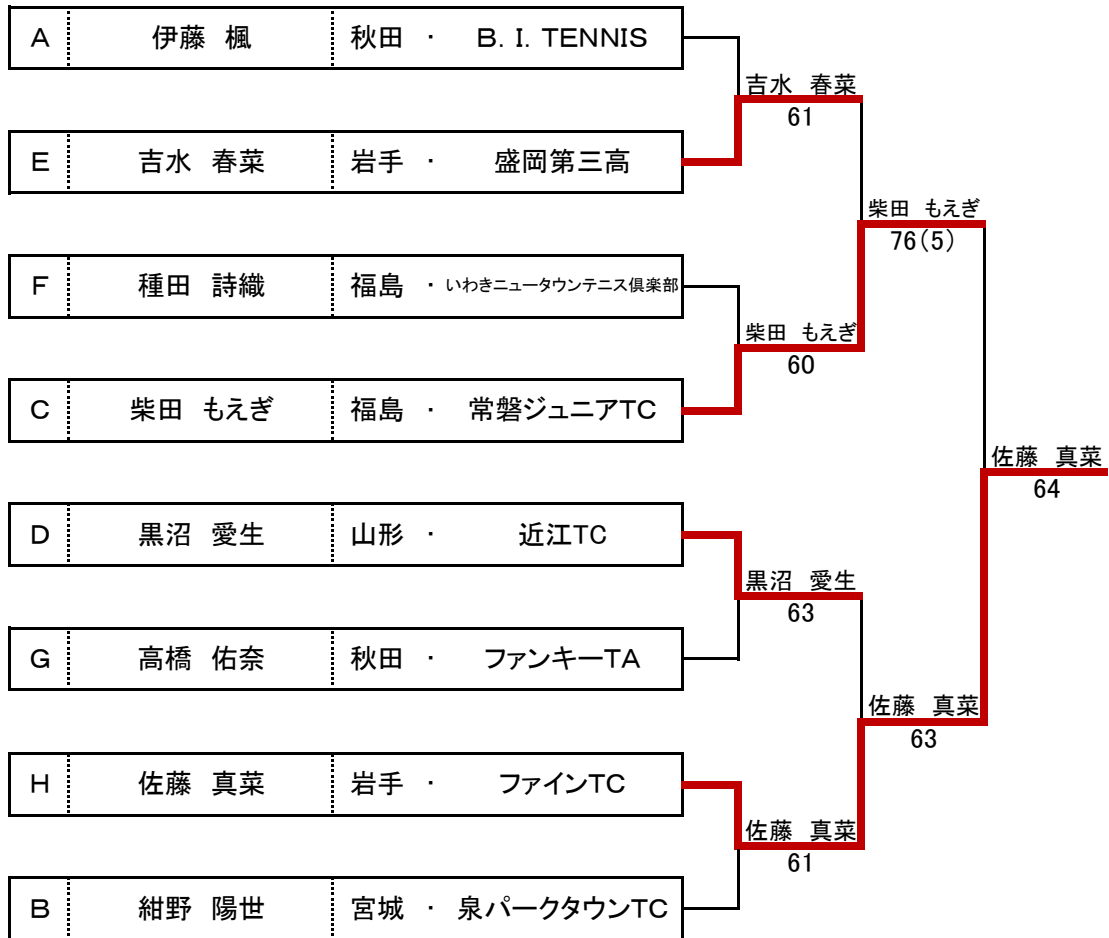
| | | |
|---|---|---|
| A | 伊藤　楓 | 秋田　・　B. I. TENNIS |
| E | 吉水　春菜 | 岩手　・　盛岡第三高 |
| F | 種田　詩織 | 福島　・いわきニュータウンテニス倶楽部 |
| C | 柴田　もえぎ | 福島　・　常磐ジュニアTC |
| D | 黒沼　愛生 | 山形　・　近江TC |
| G | 高橋　佑奈 | 秋田　・　ファンキーTA |
| H | 佐藤　真菜 | 岩手　・　ファインTC |
| B | 紺野　陽世 | 宮城　・　泉パークタウンTC |

吉水　春菜
61

柴田　もえぎ
60

黒沼　愛生
63

佐藤　真菜
61

柴田　もえぎ
76(5)

佐藤　真菜
63

佐藤　真菜
64